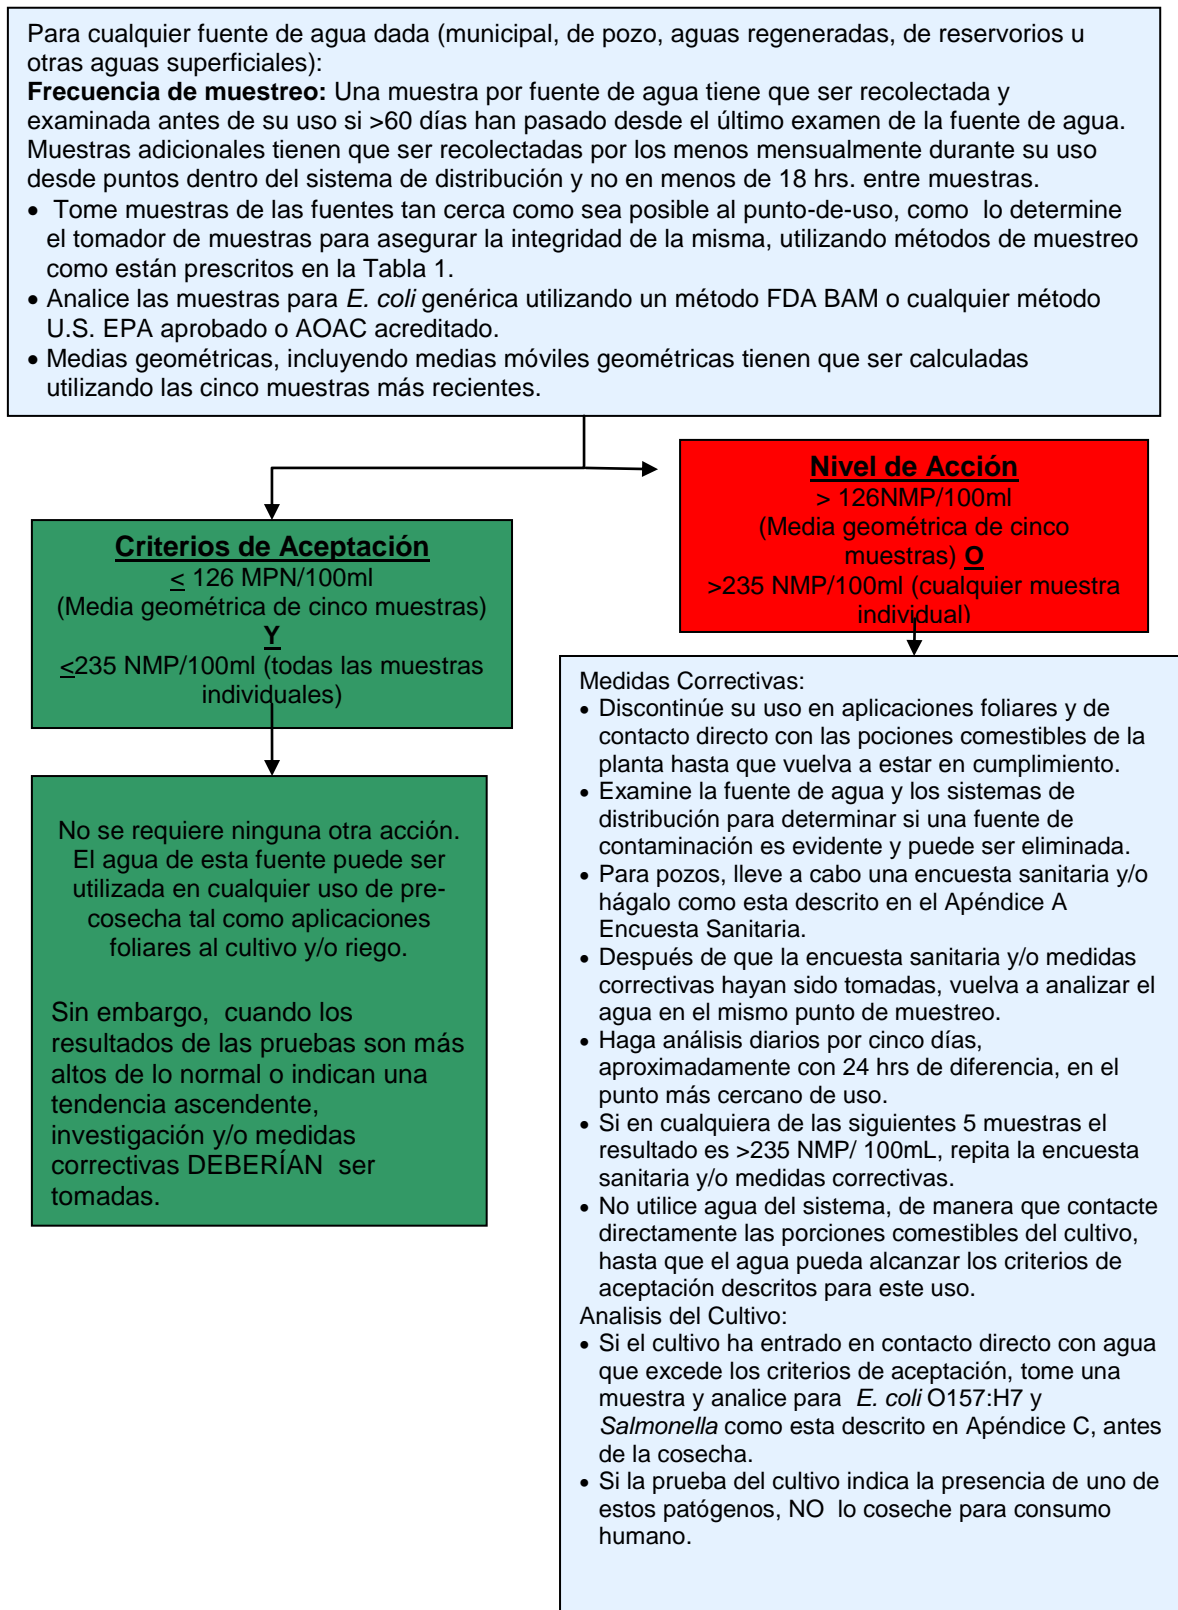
Para cualquier fuente de agua dada (municipal, de pozo, aguas regeneradas, de reservorios u otras aguas superficiales):
**Frecuencia de muestreo:** Una muestra por fuente de agua tiene que ser recolectada y examinada antes de su uso si >60 días han pasado desde el último examen de la fuente de agua. Muestras adicionales tienen que ser recolectadas por los menos mensualmente durante su uso desde puntos dentro del sistema de distribución y no en menos de 18 hrs. entre muestras.
- Tome muestras de las fuentes tan cerca como sea posible al punto-de-uso, como lo determine el tomador de muestras para asegurar la integridad de la misma, utilizando métodos de muestreo como están prescritos en la Tabla 1.
- Analice las muestras para *E. coli* genérica utilizando un método FDA BAM o cualquier método U.S. EPA aprobado o AOAC acreditado.
- Medias geométricas, incluyendo medias móviles geométricas tienen que ser calculadas utilizando las cinco muestras más recientes.

**Nivel de Acción**
> 126NMP/100ml
(Media geométrica de cinco muestras) **O**
>235 NMP/100ml (cualquier muestra individual)

**Criterios de Aceptación**
$\leq$ 126 MPN/100ml
(Media geométrica de cinco muestras)
**Y**
$\leq$235 NMP/100ml (todas las muestras individuales)

No se requiere ninguna otra acción. El agua de esta fuente puede ser utilizada en cualquier uso de pre-cosecha tal como aplicaciones foliares al cultivo y/o riego.

Sin embargo, cuando los resultados de las pruebas son más altos de lo normal o indican una tendencia ascendente, investigación y/o medidas correctivas DEBERÍAN ser tomadas.

Medidas Correctivas:
- Discontinúe su uso en aplicaciones foliares y de contacto directo con las pociones comestibles de la planta hasta que vuelva a estar en cumplimiento.
- Examine la fuente de agua y los sistemas de distribución para determinar si una fuente de contaminación es evidente y puede ser eliminada.
- Para pozos, lleve a cabo una encuesta sanitaria y/o hágalo como esta descrito en el Apéndice A Encuesta Sanitaria.
- Después de que la encuesta sanitaria y/o medidas correctivas hayan sido tomadas, vuelva a analizar el agua en el mismo punto de muestreo.
- Haga análisis diarios por cinco días, aproximadamente con 24 hrs de diferencia, en el punto más cercano de uso.
- Si en cualquiera de las siguientes 5 muestras el resultado es >235 NMP/ 100mL, repita la encuesta sanitaria y/o medidas correctivas.
- No utilice agua del sistema, de manera que contacte directamente las porciones comestibles del cultivo, hasta que el agua pueda alcanzar los criterios de aceptación descritos para este uso.
Analisis del Cultivo:
- Si el cultivo ha entrado en contacto directo con agua que excede los criterios de aceptación, tome una muestra y analice para *E. coli* O157:H7 y *Salmonella* como esta descrito en Apéndice C, antes de la cosecha.
- Si la prueba del cultivo indica la presencia de uno de estos patógenos, NO lo coseche para consumo humano.